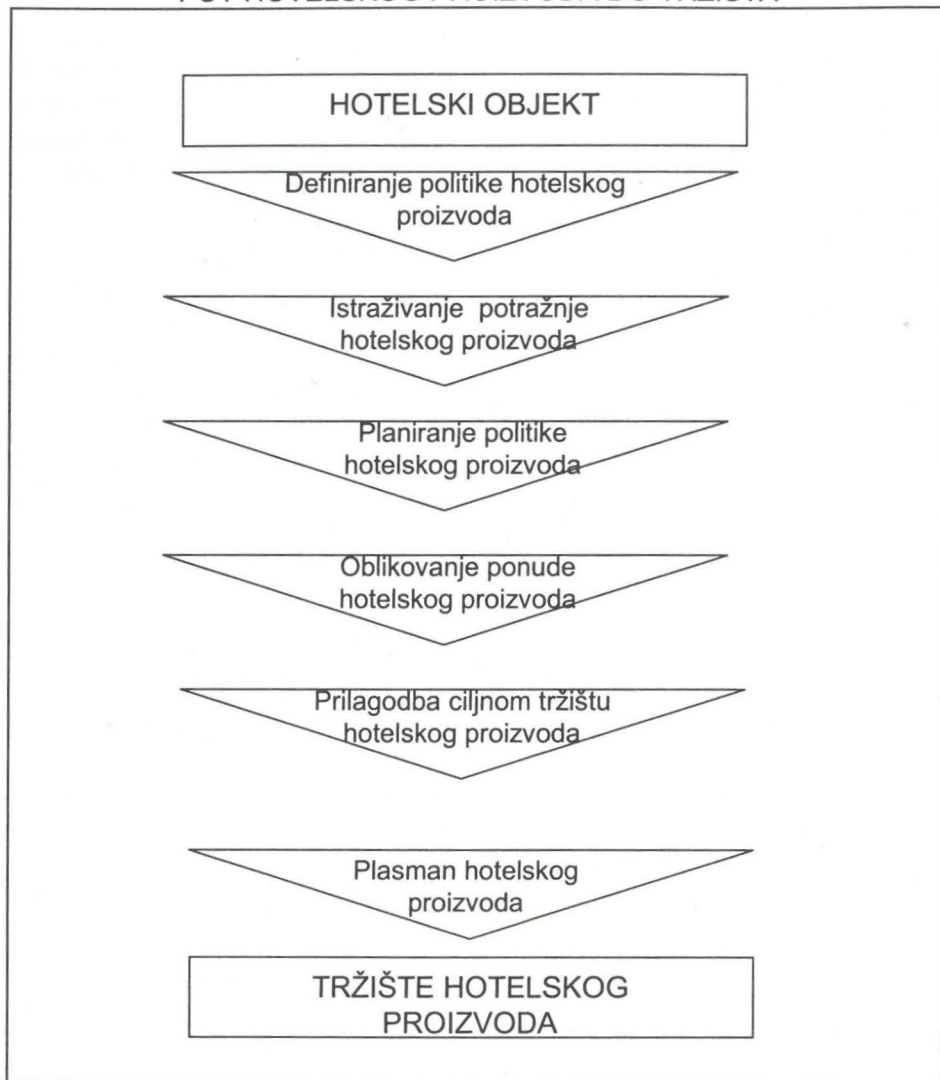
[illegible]

HOTELSKI OBJEKT

Definiranje politike hotelskog proizvoda

Istraživanje potražnje hotelskog proizvoda

Planiranje politike hotelskog proizvoda

Oblikovanje ponude hotelskog proizvoda

Prilagodba ciljnom tržištu hotelskog proizvoda

Plasman hotelskog proizvoda

TRŽIŠTE HOTELSKOG PROIZVODA